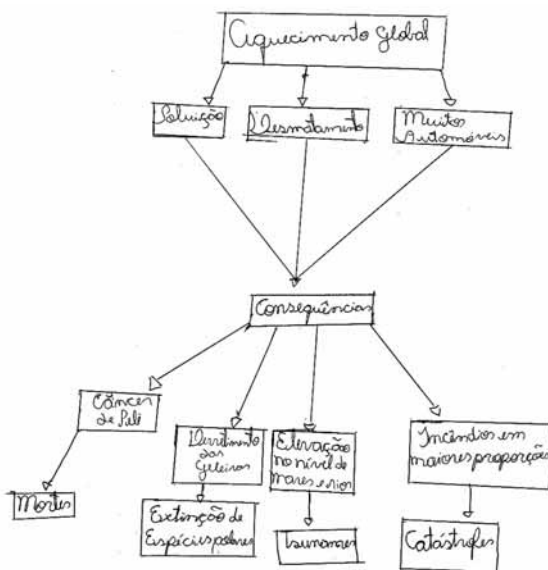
Aquecimento Global

Poluição

Desmatamento

Muitos Automóveis

Consequências

Câncer de Pele

Derretimento das Geleiras

Elevação no nível de mares e rios

Incêndios em maiores proporções

Mortes

Extinção de Espécies polares

Tsunamis

Catástrofes